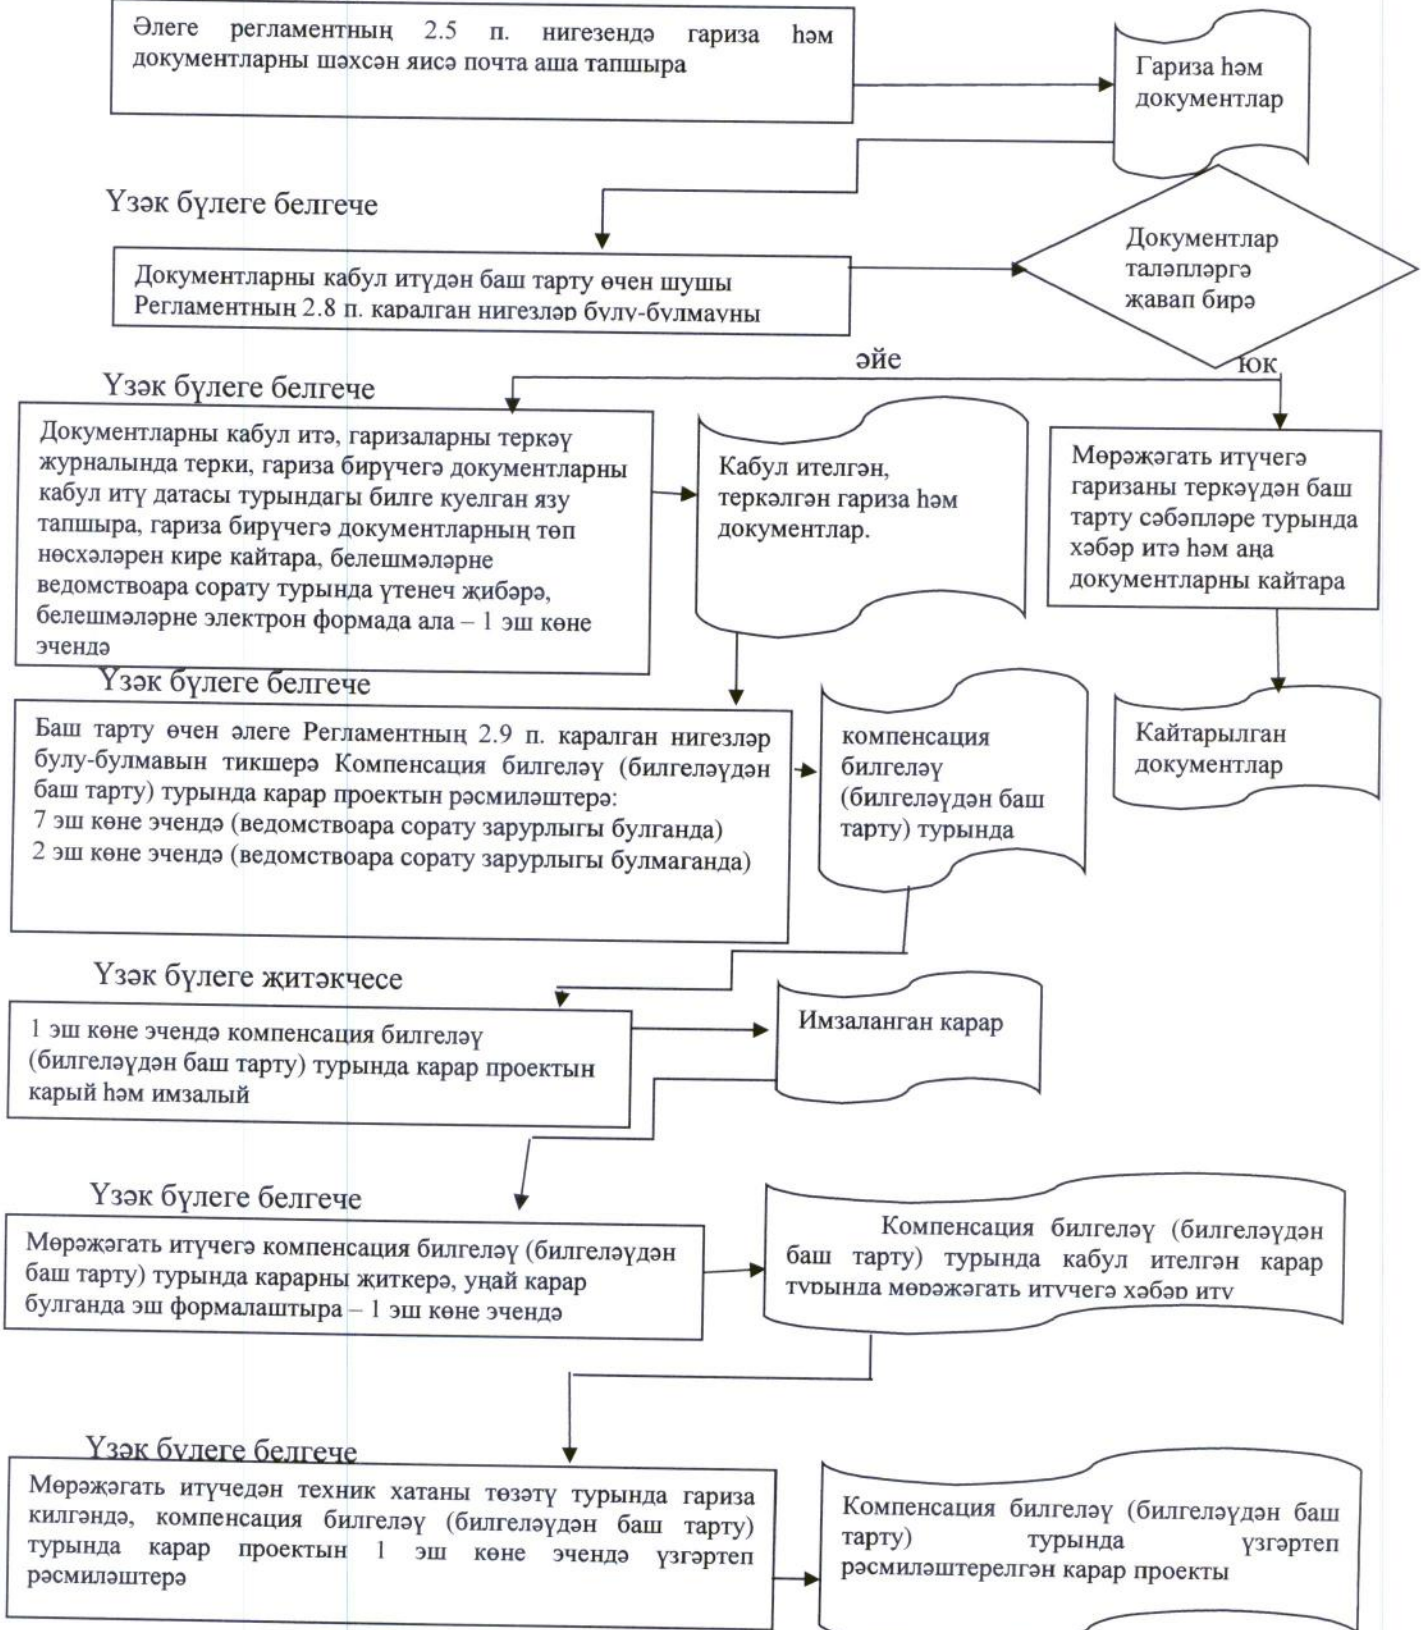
Әлеге регламентның 2.5 п. нигезендә гариза һәм документларны шәхсән яисә почта аша тапшыра

Гариза һәм документлар

Үзәк бүлеге белгече

Документларны кабул итүдән баш тарту өчен шушы Регламентның 2.8 п. каралган нигезләр булу-булмауны

Документлар таләпләргә җавап бирә

әйе

юк

Үзәк бүлеге белгече

Документларны кабул итә, гаризаларны теркәү журналында терки, гариза бирүчегә документларны кабул итү датасы турындагы билге куелган язу тапшыра, гариза бирүчегә документларның төп нөсхәләрен кире кайтара, белешмәләрне ведомствоара сорату турында үтенеч җибәрә, белешмәләрне электрон формада ала – 1 эш көне эчендә

Кабул ителгән, теркәлгән гариза һәм документлар.

Мөрәҗәгать итүчегә гаризаны теркәүдән баш тарту сәбәпләре турында хәбәр итә һәм аңа документларны кайтара

Үзәк бүлеге белгече

Баш тарту өчен әлеге Регламентның 2.9 п. каралган нигезләр булу-булмавын тикшерә Компенсация билгеләү (билгеләүдән баш тарту) турында карар проектын рәсмиләштерә:
7 эш көне эчендә (ведомствоара сорату зарурлыгы булганда)
2 эш көне эчендә (ведомствоара сорату зарурлыгы булмаганда)

компенсация билгеләү (билгеләүдән баш тарту) турында

Кайтарылган документлар

Үзәк бүлеге җитәкчесе

1 эш көне эчендә компенсация билгеләү (билгеләүдән баш тарту) турында карар проектын карый һәм имзалый

Имзаланган карар

Үзәк бүлеге белгече

Мөрәҗәгать итүчегә компенсация билгеләү (билгеләүдән баш тарту) турында карарны җиткерә, уңай карар булганда эш формалаштыра – 1 эш көне эчендә

Компенсация билгеләү (билгеләүдән баш тарту) турында кабул ителгән карар турында мөрәҗәгать итүчегә хәбәр итү

Үзәк бүлеге белгече

Мөрәҗәгать итүчедән техник хатаны төзәтү турында гариза килгәндә, компенсация билгеләү (билгеләүдән баш тарту) турында карар проектын 1 эш көне эчендә үзгәртеп рәсмиләштерә

Компенсация билгеләү (билгеләүдән баш тарту) турында үзгәртеп рәсмиләштерелгән карар проекты